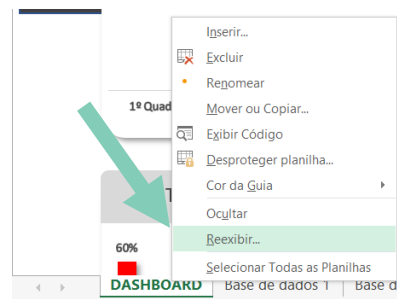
1º Quad

T

60%

Inserir...
Excluir
Renomear
Mover ou Copiar...
Exibir Código
Desproteger planilha...
Cor da Guia
Ocultar
Reexibir...
Selecionar Todas as Planilhas

DASHBOARD | Base de dados 1 | Base d